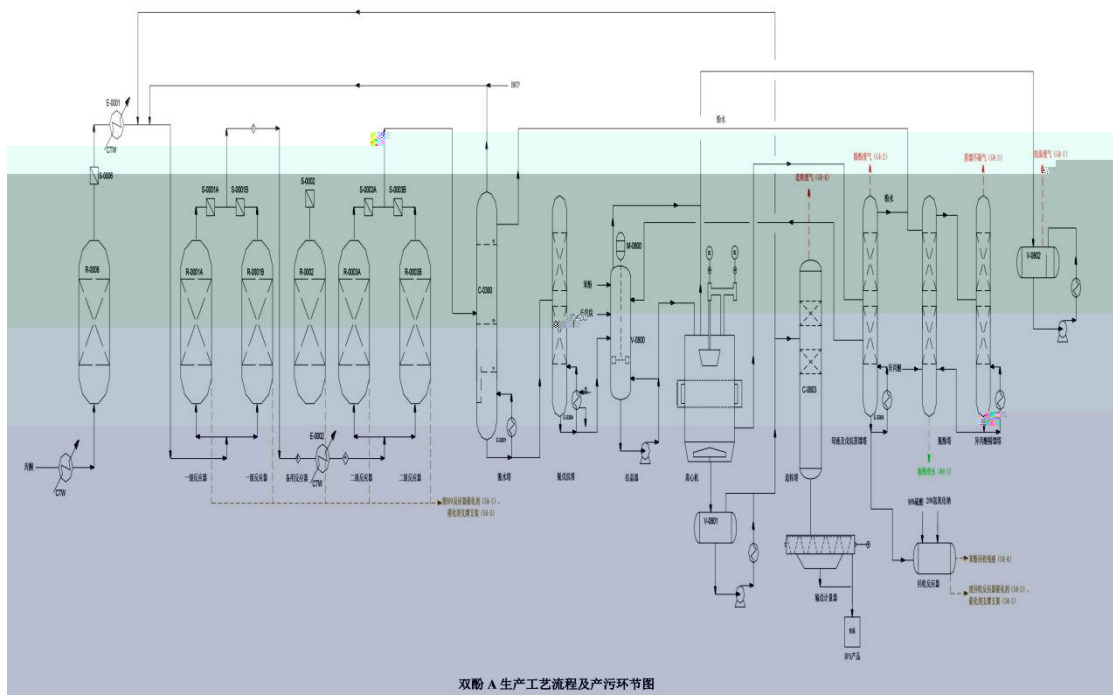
E-0001
CTW
S-0006
R-0006
丙酮
CTW
S-0001A
S-0001B
R-0001A
R-0001B
一级反应器
一级反应器
S-0002
R-0002
备用反应器
E-0002
CTW
S-0003A
S-0003B
R-0003A
R-0003B
二级反应器
二级反应器
废BPA反应器催化剂 (S4-1)、
催化剂支撑支架 (S4-2)
BKP
C-0300
脱水塔
脱轻组塔
苯酚
异丙烯
M-0800
V-0800
结晶器
离心机
V-0801
酚水
造粒废气 (G4-6)
C-0803
造粒塔
输送计量器
BPA产品
苯酚废气 (G4-2)
酚水
异丙酮
苯酚回收塔
酚水塔
异丙酮精馏塔
酚酮废水 (W4-1)
双酚废气 (G4-3)
V-0802
废气 (G4-1)
98%硫酸
30%氢氧化钠
回收反应器
残酸回收残液 (G4-4)
废回收反应器催化剂 (S4-3)、
催化剂支撑支架 (S4-5)
双酚 A 生产工艺流程及产污环节图